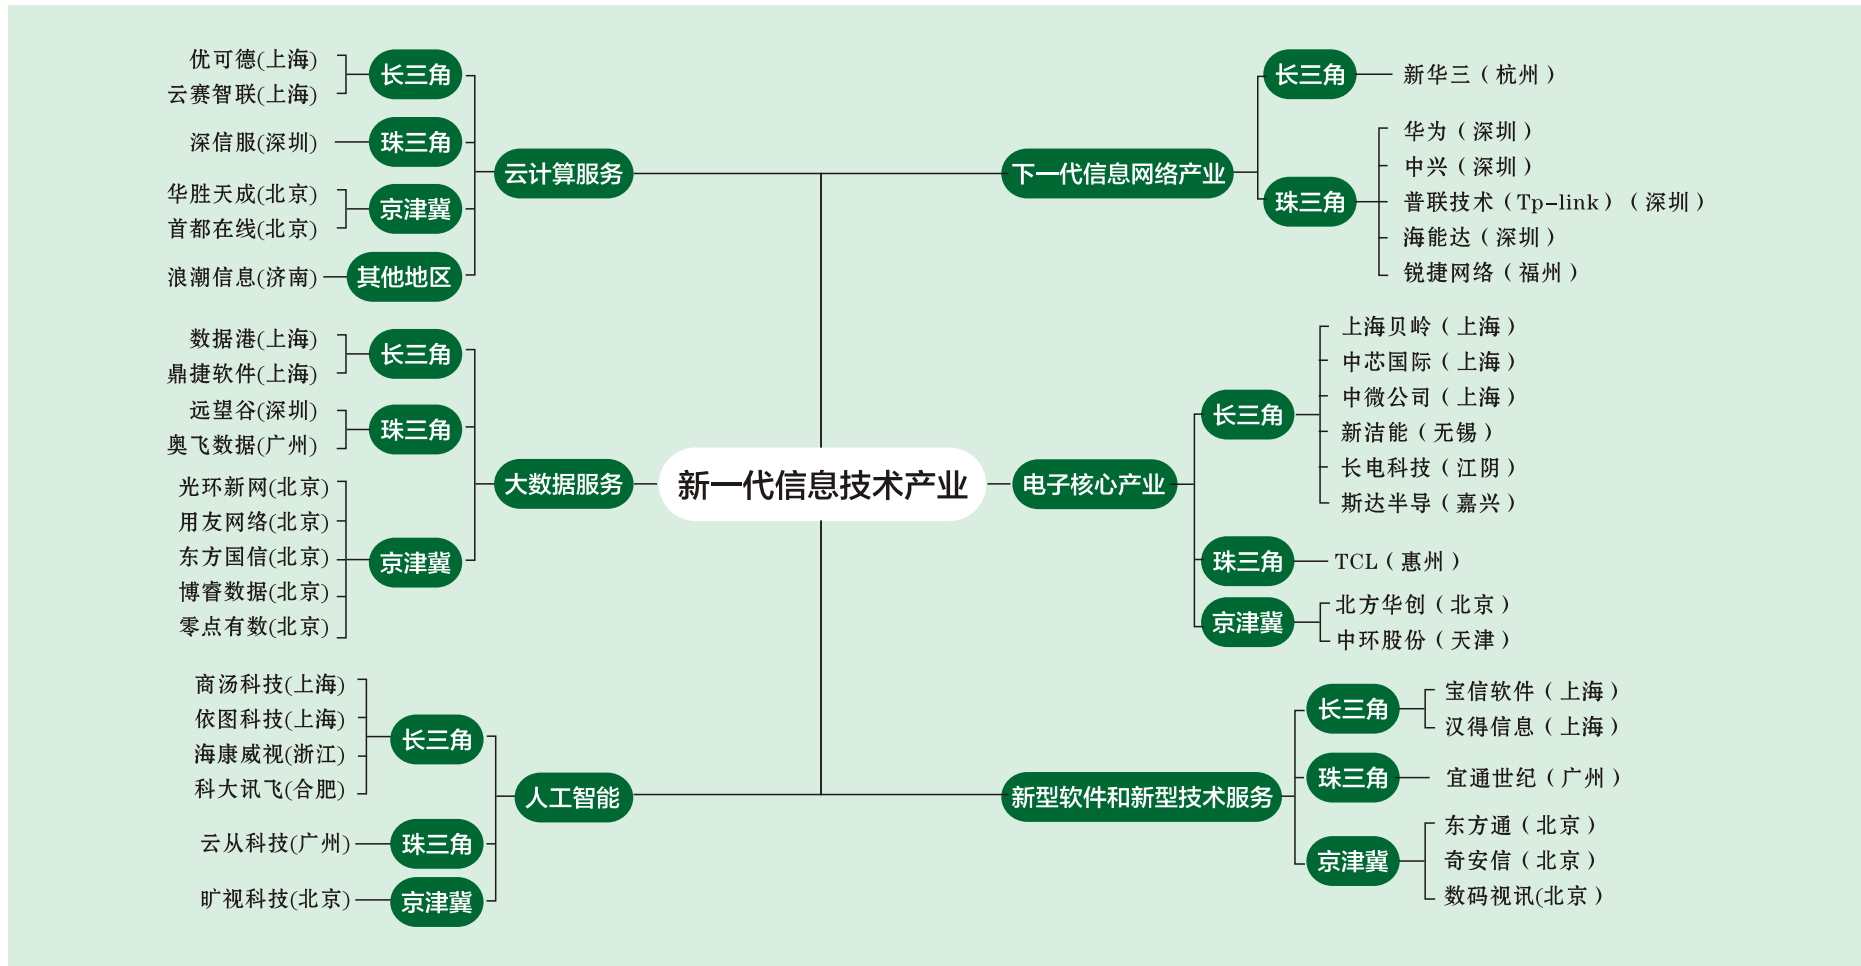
新一代信息技术产业

云计算服务
长三角
优可德(上海)
云赛智联(上海)
珠三角
深信服(深圳)
京津冀
华胜天成(北京)
首都在线(北京)
其他地区
浪潮信息(济南)

大数据服务
长三角
数据港(上海)
鼎捷软件(上海)
珠三角
远望谷(深圳)
奥飞数据(广州)
京津冀
光环新网(北京)
用友网络(北京)
东方国信(北京)
博睿数据(北京)
零点有数(北京)

人工智能
长三角
商汤科技(上海)
依图科技(上海)
海康威视(浙江)
科大讯飞(合肥)
珠三角
云从科技(广州)
京津冀
旷视科技(北京)

下一代信息网络产业
长三角
新华三（杭州）
珠三角
华为（深圳）
中兴（深圳）
普联技术（Tp-link）（深圳）
海能达（深圳）
锐捷网络（福州）

电子核心产业
长三角
上海贝岭（上海）
中芯国际（上海）
中微公司（上海）
新洁能（无锡）
长电科技（江阴）
斯达半导（嘉兴）
珠三角
TCL（惠州）
京津冀
北方华创（北京）
中环股份（天津）

新型软件和新型技术服务
长三角
宝信软件（上海）
汉得信息（上海）
珠三角
宜通世纪（广州）
京津冀
东方通（北京）
奇安信（北京）
数码视讯(北京）